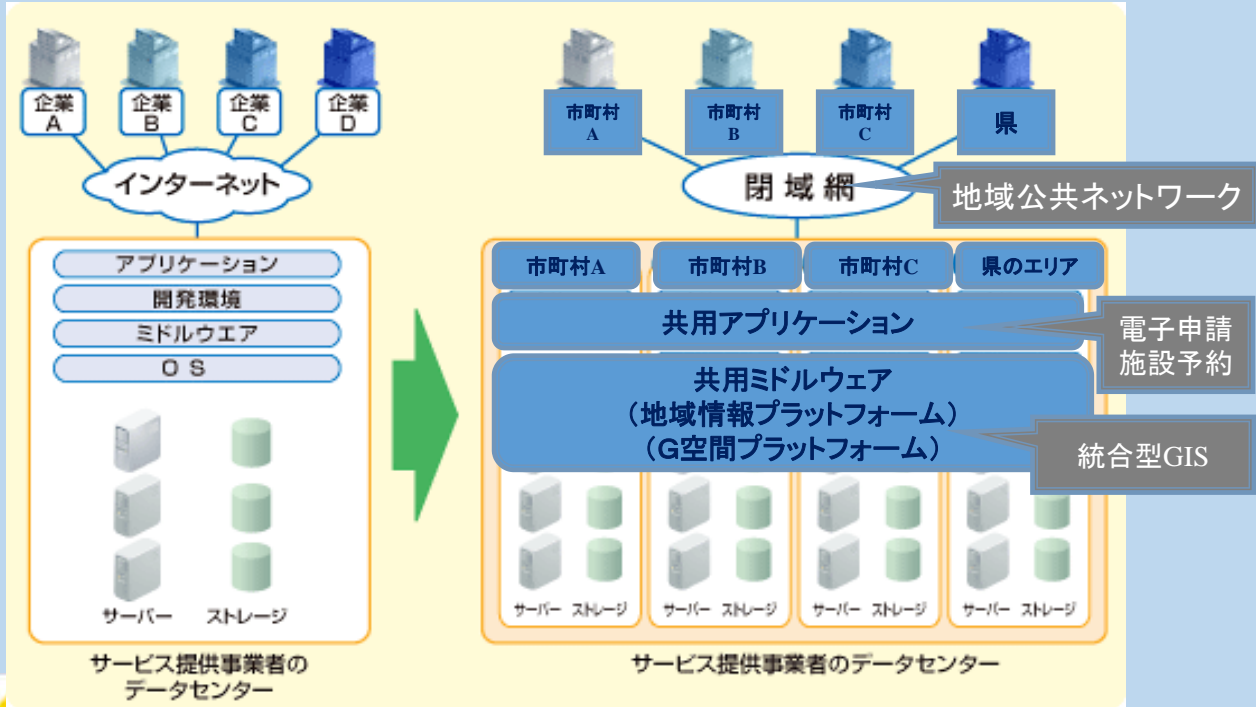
企業 A

企業 B

企業 C

企業 D

インターネット

アプリケーション

開発環境

ミドルウエア

O S

サーバー

ストレージ

サービス提供事業者の データセンター

市町村 A

市町村 B

市町村 C

県

閉域網

地域公共ネットワーク

市町村A

市町村B

市町村C

県のエリア

共用アプリケーション

電子申請 施設予約

共用ミドルウェア （地域情報プラットフォーム） （G空間プラットフォーム）

統合型GIS

サーバー ストレージ

サーバー ストレージ

サーバー ストレージ

サーバー ストレージ

サービス提供事業者のデータセンター